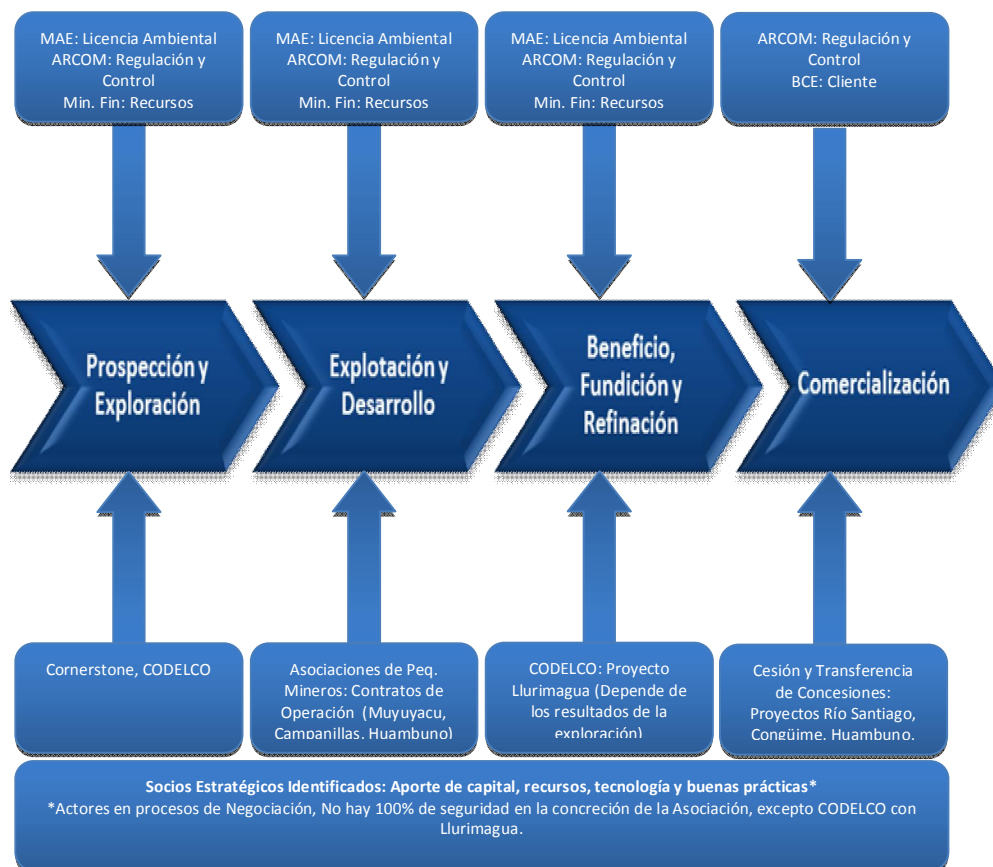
MAE: Licencia Ambiental
ARCOM: Regulación y Control
Min. Fin: Recursos

MAE: Licencia Ambiental
ARCOM: Regulación y Control
Min. Fin: Recursos

MAE: Licencia Ambiental
ARCOM: Regulación y Control
Min. Fin: Recursos

ARCOM: Regulación y Control
BCE: Cliente

Prospección y Exploración

Explotación y Desarrollo

Beneficio, Fundición y Refinación

Comercialización

Cornerstone, CODELCO

Asociaciones de Peq. Mineros: Contratos de Operación (Muyuyacu, Campanillas, Huambuno)

CODELCO: Proyecto Llurimagua (Depende de los resultados de la exploración)

Cesión y Transferencia de Concesiones: Proyectos Río Santiago, Congüime, Huambuno.

Socios Estratégicos Identificados: Aporte de capital, recursos, tecnología y buenas prácticas*
*Actores en procesos de Negociación, No hay 100% de seguridad en la concreción de la Asociación, excepto CODELCO con Llurimagua.